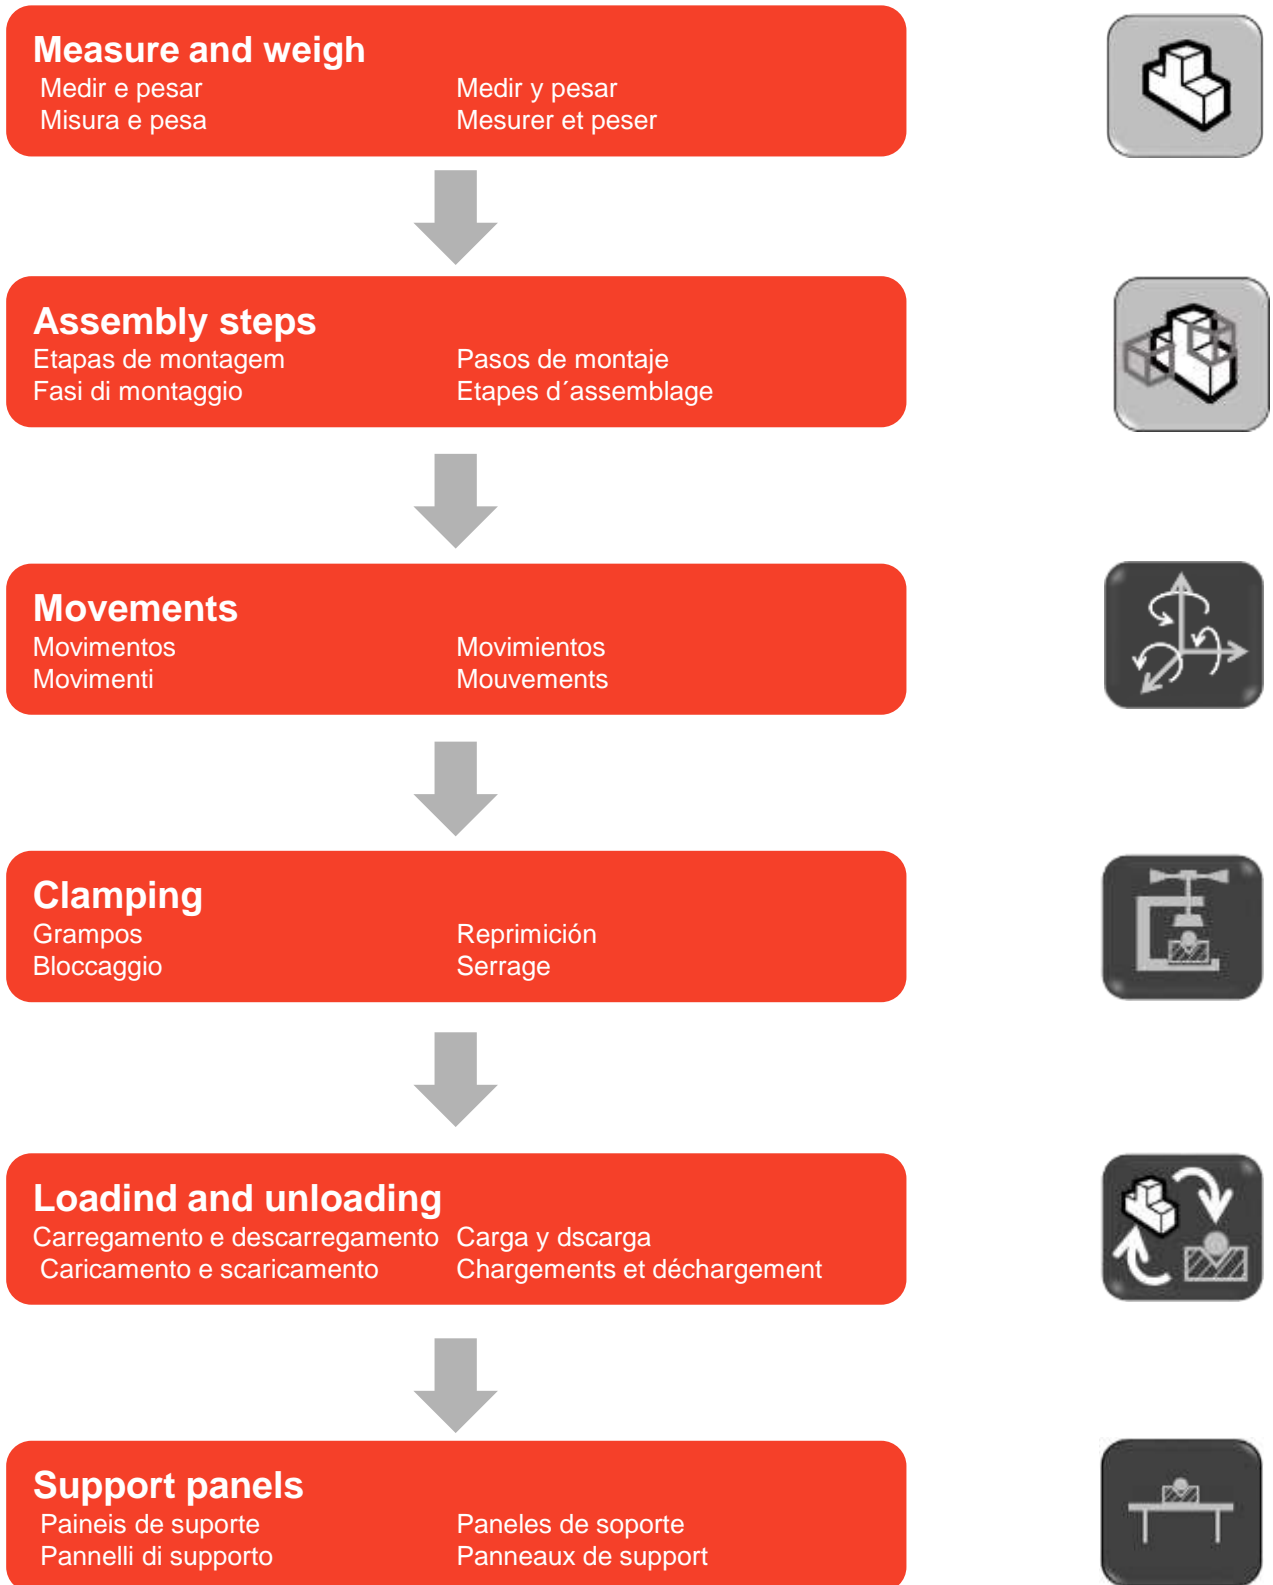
Measure and weigh
Medir e pesar
Misura e pesa
Medir y pesar
Mesurer et peser

Assembly steps
Etapas de montagem
Fasi di montaggio
Pasos de montaje
Etapes d´assemblage

Movements
Movimentos
Movimenti
Movimientos
Mouvements

Clamping
Grampos
Bloccaggio
Reprimición
Serrage

Loadind and unloading
Carregamento e descarregamento
Caricamento e scaricamento
Carga y dscarga
Chargements et déchargement

Support panels
Paineis de suporte
Pannelli di supporto
Paneles de soporte
Panneaux de support